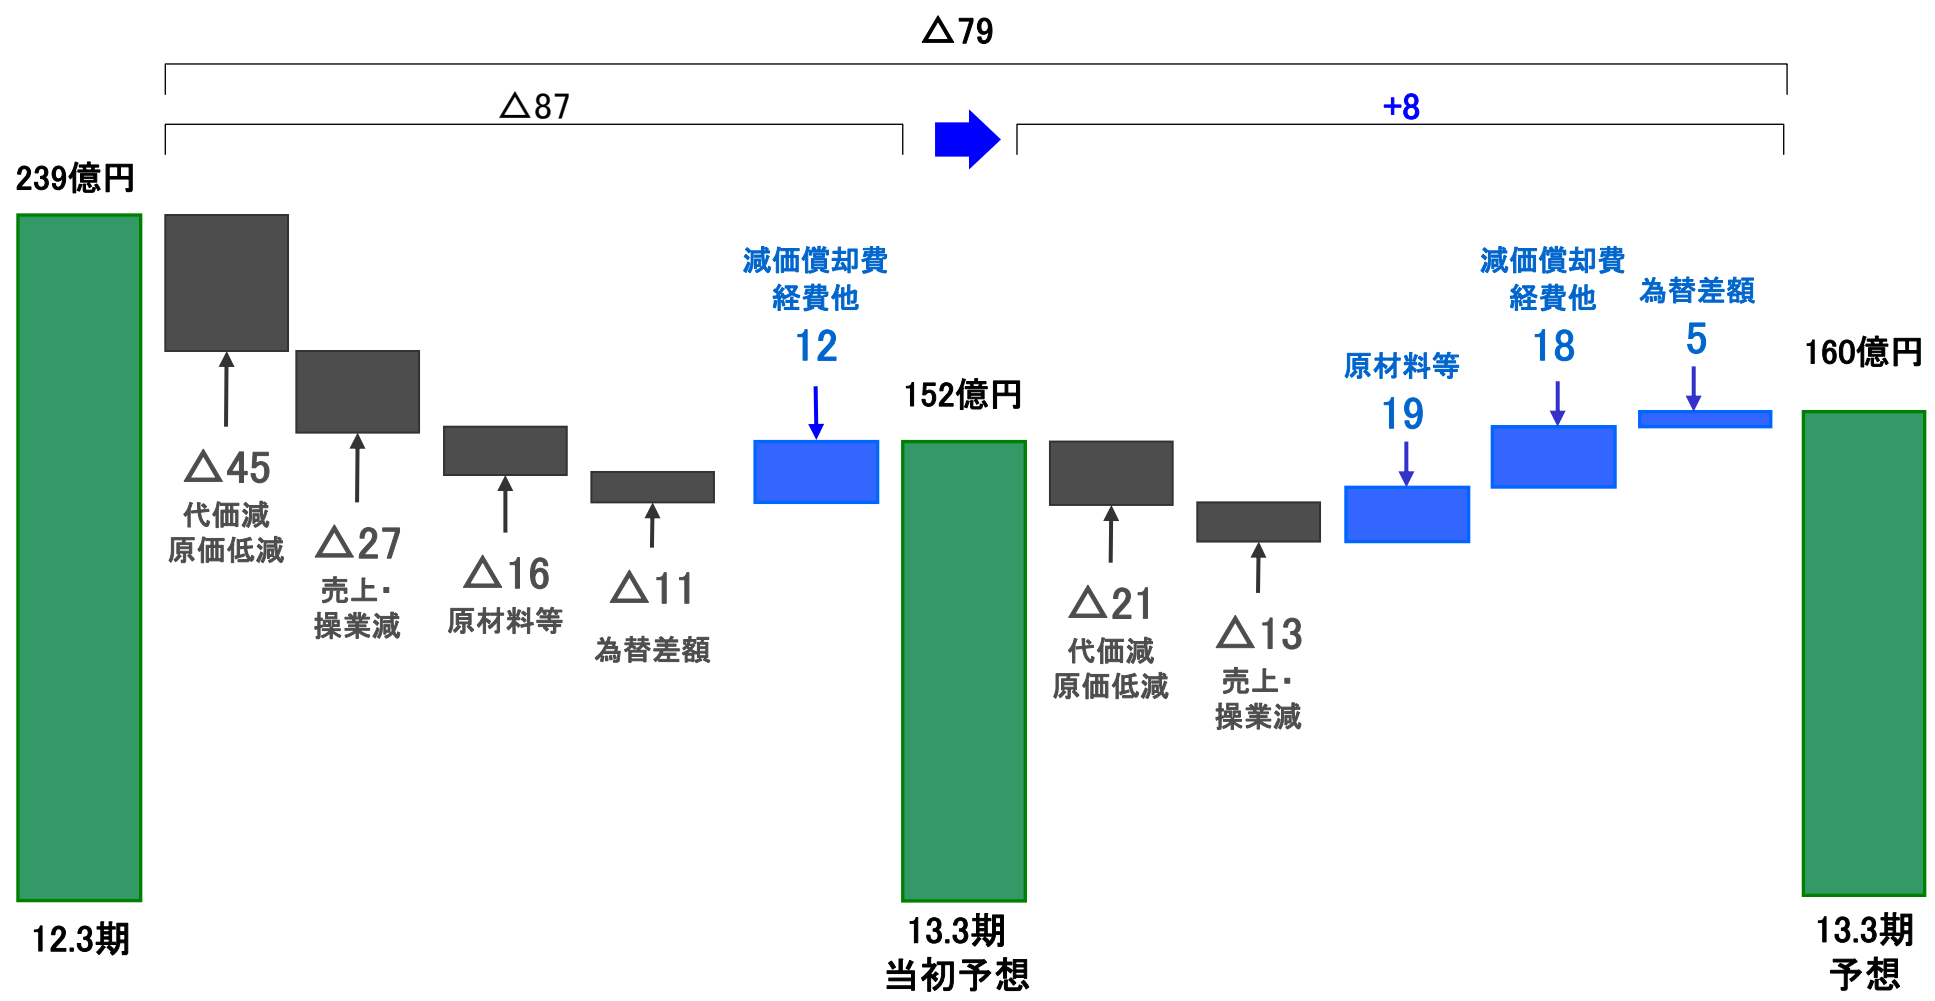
△79

△87

+8

239億円

減価償却費
経費他
12

152億円

減価償却費
経費他
18

為替差額
5

原材料等
19

160億円

△45
代価減
原価低減

△27
売上・
操業減

△16
原材料等

△11
為替差額

△21
代価減
原価低減

△13
売上・
操業減

12.3期

13.3期
当初予想

13.3期
予想